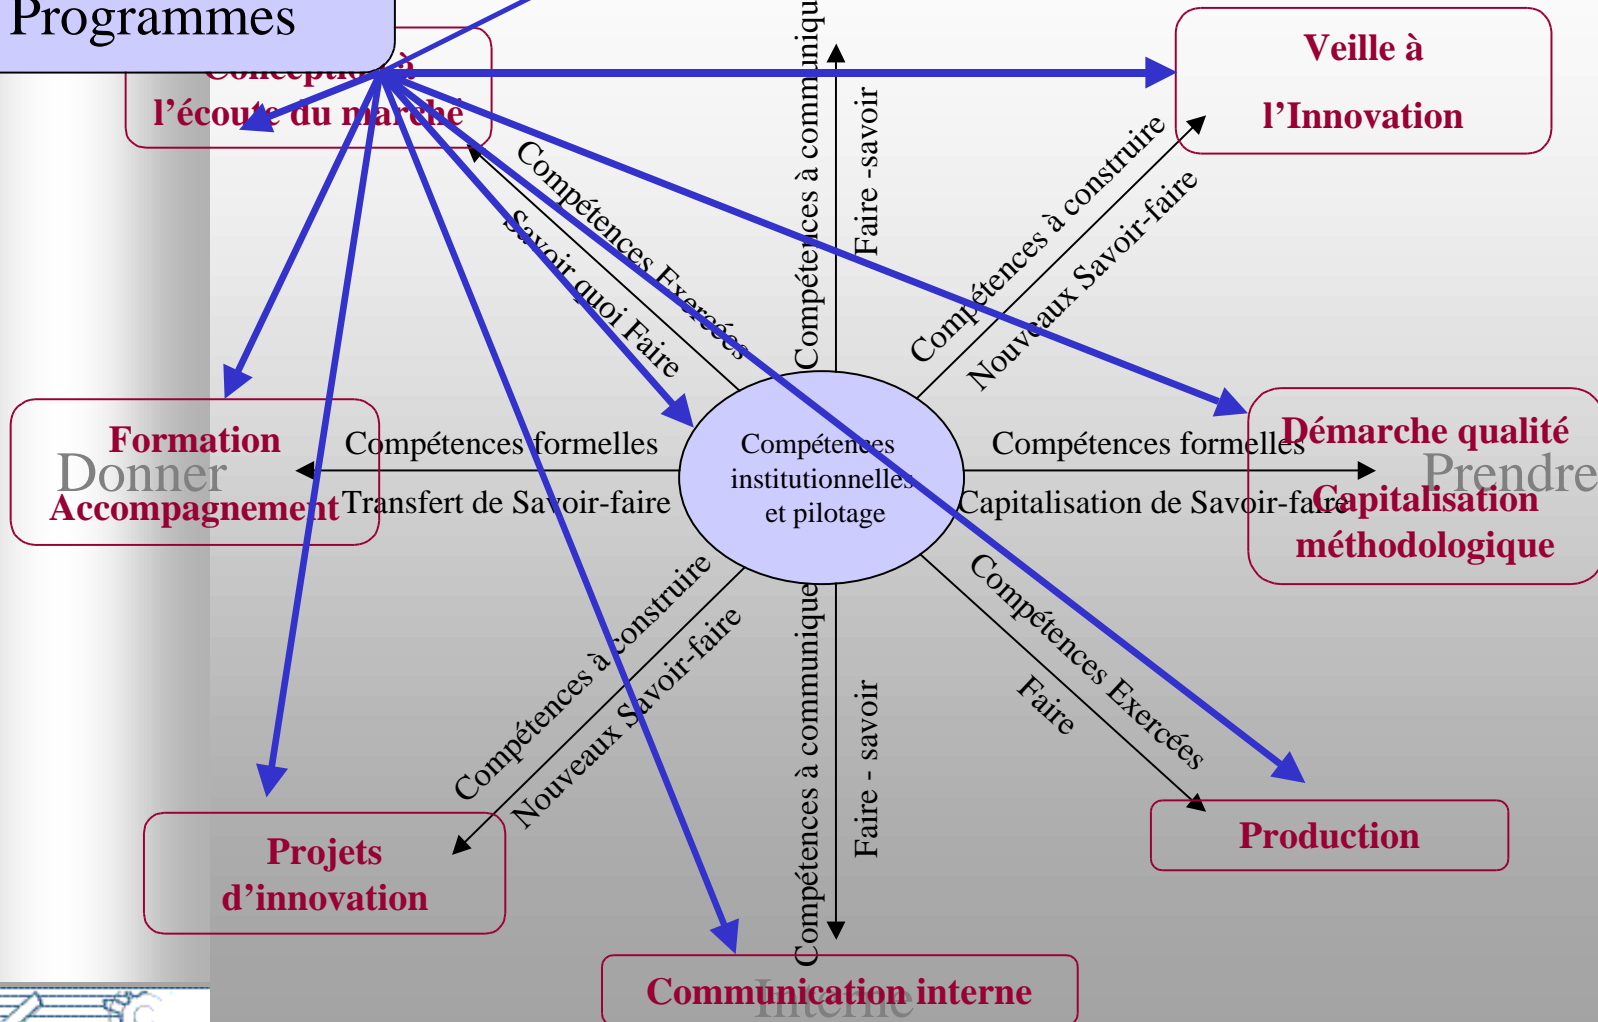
Programmes

Conception à l'écoute du marché

Veille à l'Innovation

Compétences à communiquer

Faire -savoir

Compétences Exercées

Savoir quoi Faire

Compétences à construire

Nouveaux Savoir-faire

Formation Accompagnement

Donner

Compétences formelles

Transfert de Savoir-faire

Compétences institutionnelles et pilotage

Compétences formelles

Capitalisation de Savoir-faire

Démarche qualité

Prendre

Capitalisation méthodologique

Compétences à construire

Nouveaux Savoir-faire

Compétences à communiquer

Faire - savoir

Compétences Exercées

Faire

Projets d'innovation

Production

Communication interne

Interne